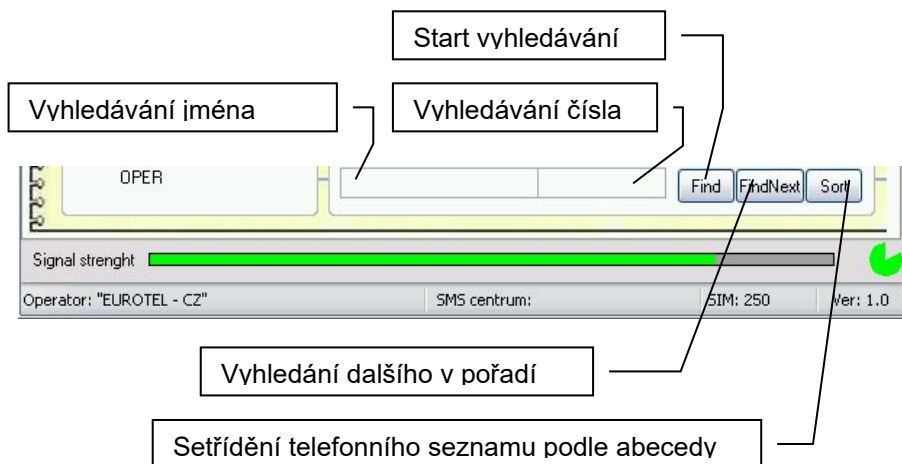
Start vyhledávání

Vyhledávání jména

Vyhledávání čísla

OPER

Find FindNext Sort

Signal strenght

Operator: "EUROTEL - CZ" SMS centrum: SIM: 250 Ver: 1.0

Vyhledání dalšího v pořadí

Setřídění telefonního seznamu podle abecedy